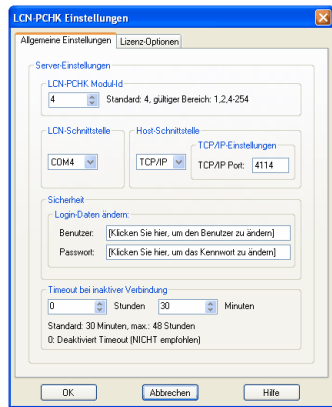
LCN-PCHK Einstellungen

Allgemeine Einstellungen | Lizenz-Optionen

Server-Einstellungen

LCN-PCHK Modul-Id

4

Standard: 4, gültiger Bereich: 1,2,4-254

LCN-Schnittstelle

COM4

Host-Schnittstelle

TCP/IP

TCP/IP-Einstellungen

TCP/IP Port: 4114

Sicherheit

Login-Daten ändern:

Benutzer: [Klicken Sie hier, um den Benutzer zu ändern]

Passwort: [Klicken Sie hier, um das Kennwort zu ändern]

Timeout bei inaktiver Verbindung

0 Stunden 30 Minuten

Standard: 30 Minuten, max.: 48 Stunden

0: Deaktiviert Timeout (NICHT empfohlen)

OK | Abbrechen | Hilfe